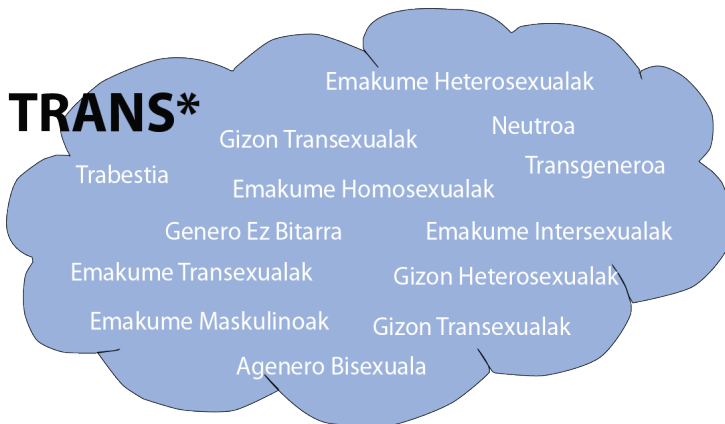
TRANS*

Emakume Heterosexualak

Gizon Transexualak

Neutroa

Transgeneroa

Trabestia

Emakume Homosexualak

Genero Ez Bitarra

Emakume Intersexualak

Emakume Transexualak

Gizon Heterosexualak

Emakume Maskulinoak

Gizon Transexualak

Agenero Bisexuala